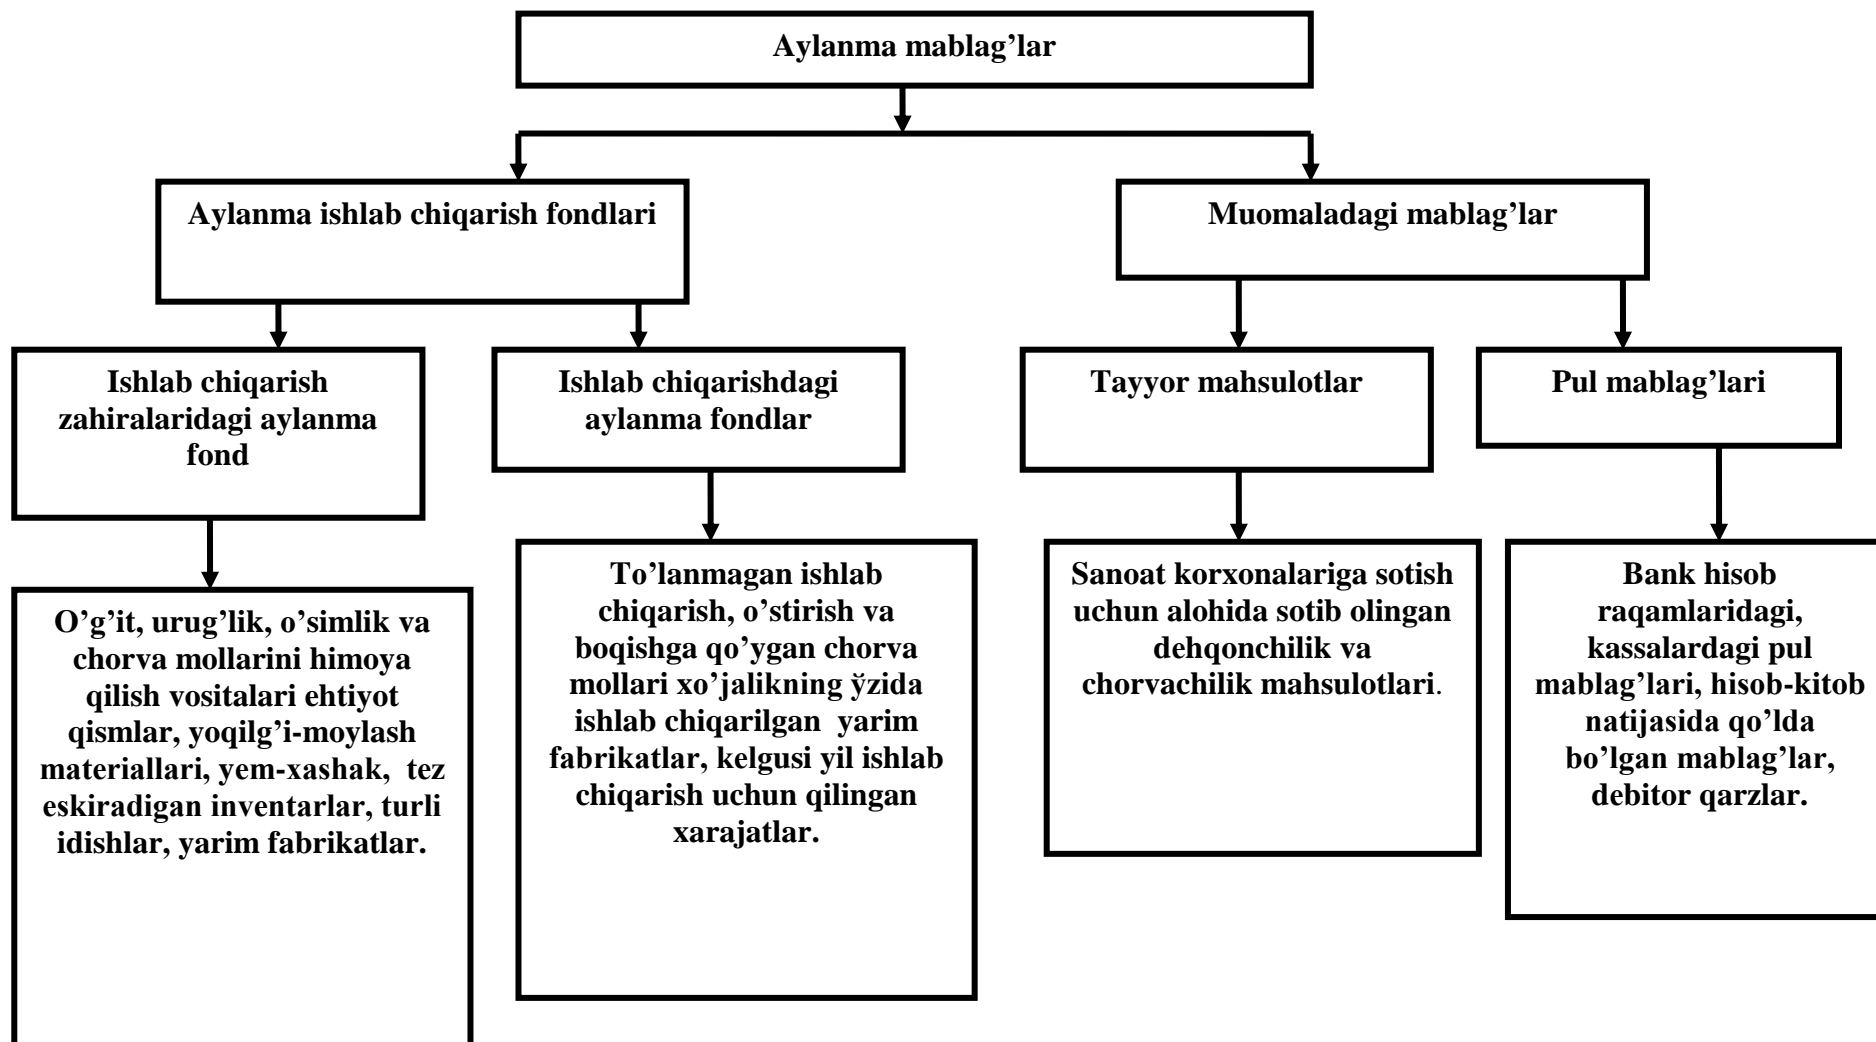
Aylanma mablag'lar

Aylanma ishlab chiqarish fondlari

Muomaladagi mablag'lar

Ishlab chiqarish zahiralaridagi aylanma fond

Ishlab chiqarishdagi aylanma fondlar

Tayyor mahsulotlar

Pul mablag'lari

O'g'it, urug'lik, o'simlik va chorva mollarini himoya qilish vositalari ehtiyot qismlar, yoqilg'i-moylash materiallari, yem-xashak, tez eskiradigan inventarlar, turli idishlar, yarim fabrikatlar.

To'lanmagan ishlab chiqarish, o'stirish va boqishga qo'ygan chorva mollari xo'jalikning ўzida ishlab chiqarilgan yarim fabrikatlar, kelgusi yil ishlab chiqarish uchun qilingan xarajatlar.

Sanoat korxonalariga sotish uchun alohida sotib olingan dehqonchilik va chorvachilik mahsulotlari.

Bank hisob raqamlaridagi, kassalardagi pul mablag'lari, hisob-kitob natijasida qo'lda bo'lgan mablag'lar, debitor qarzlar.